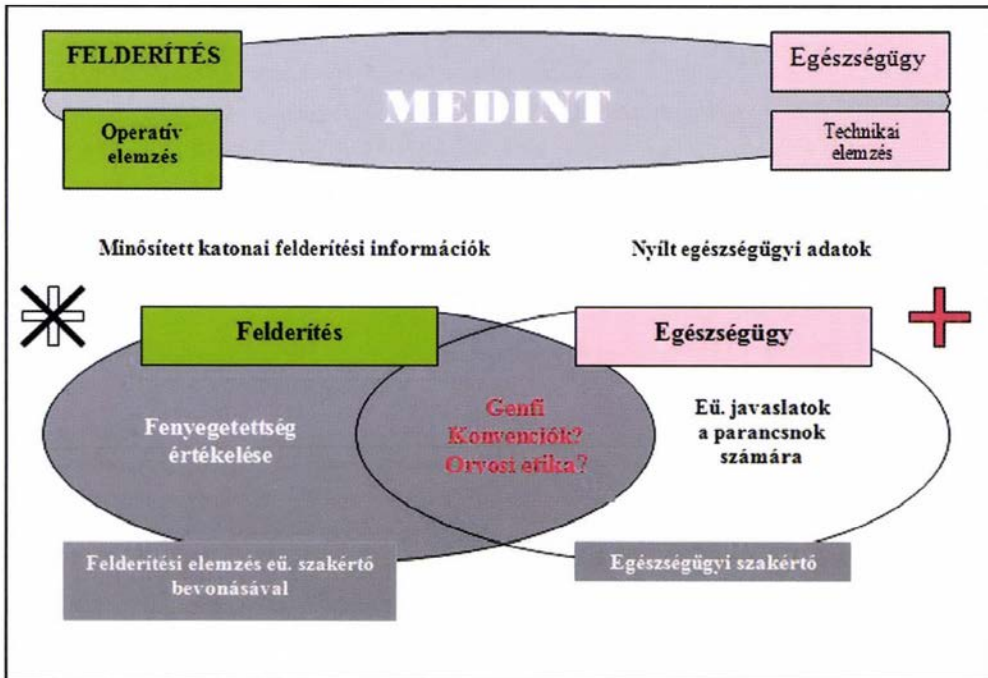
FELDERÍTÉS

MEDINT

Egészségügy

Operatív elemzés

Technikai elemzés

Minősített katonai felderítési információk

Nyílt egészségügyi adatok

Felderítés

Egészségügy

Fenyegetettség értékelése

Genfi Konvenciók? Orvosi etika?

Eü. javaslatok a parancsnok számára

Felderítési elemzés eü. szakértő bevonásával

Egészségügyi szakértő